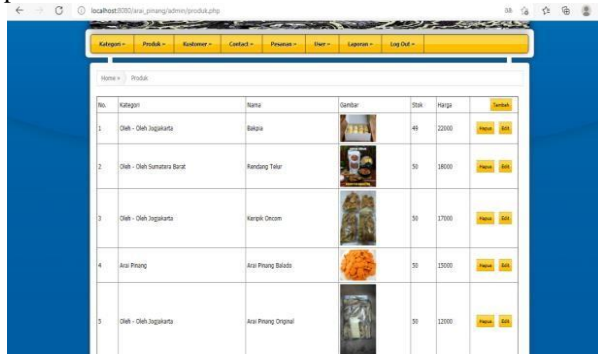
localhost:8080/arai_pinang/admin/produk.php

Kategori ▾ Produk ▾ Kustomer ▾ Contact ▾ Pesanan ▾ User ▾ Laporan ▾ Log Out ▾

Home » Produk

| No. | Kategori | Nama | Gambar | Stok | Harga | Tambah |
|---|---|---|---|---|---|---|
| 1 | Oleh - Oleh Jogjakarta | Bakpia | | 49 | 22000 | Hapus Edit |
| 2 | Oleh - Oleh Sumatera Barat | Rendang Telur | | 50 | 18000 | Hapus Edit |
| 3 | Oleh - Oleh Jogjakarta | Keripik Oncom | | 50 | 17000 | Hapus Edit |
| 4 | Arai Pinang | Arai Pinang Balado | | 50 | 15000 | Hapus Edit |
| 5 | Oleh - Oleh Jogjakarta | Arai Pinang Original | | 50 | 12000 | Hapus Edit |